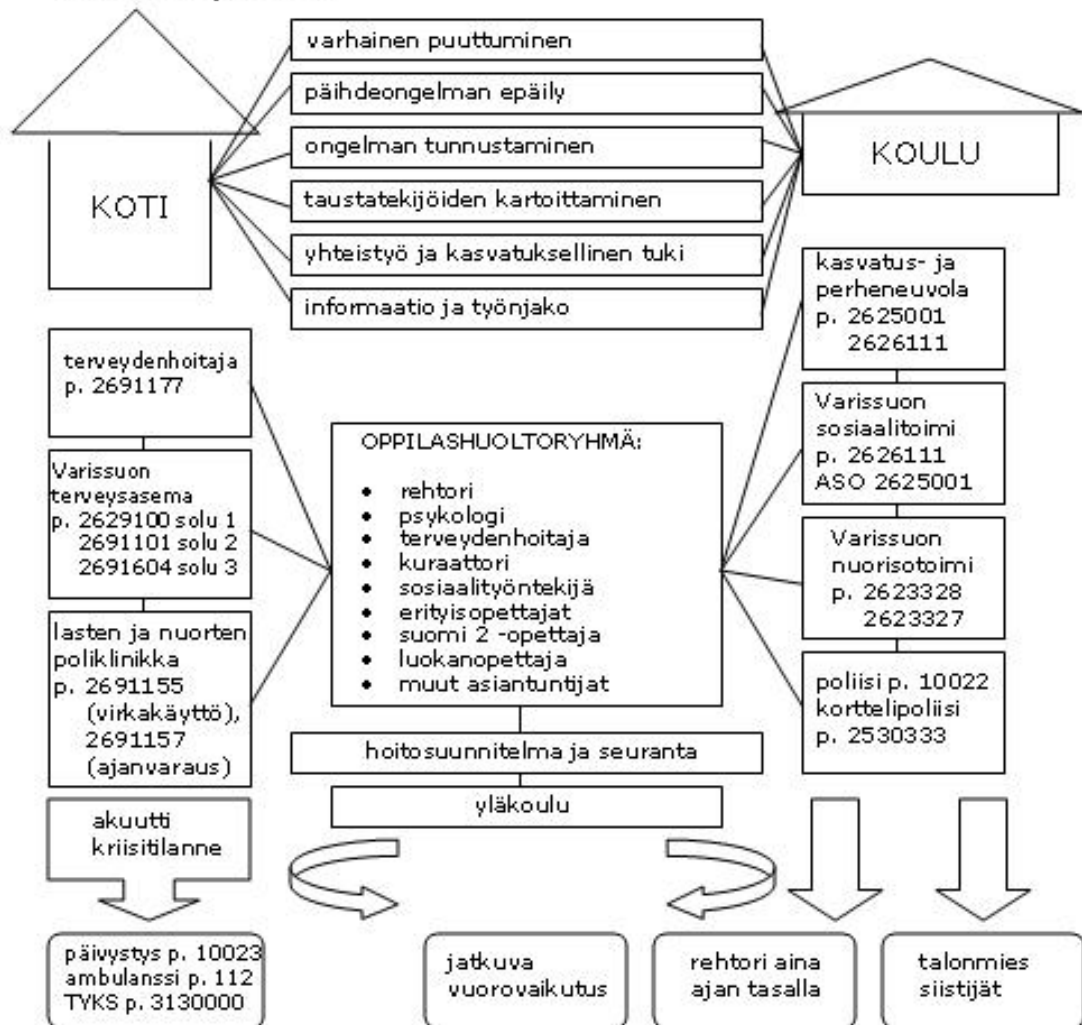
KOTI

varhainen puuttuminen

päihdeongelman epäily

ongelman tunnustaminen

taustatekijöiden kartoittaminen

yhteistyö ja kasvatuksellinen tuki

informaatio ja työnjako

KOULU

terveydenhoitaja p. 2691177

Varissuon terveysasema p. 2629100 solu 1 2691101 solu 2 2691604 solu 3

lasten ja nuorten poliklinikka p. 2691155 (virkakäyttö), 2691157 (ajanvaraus)

OPPILASHUOLTORYHMÄ:

- rehtori
- psykologi
- terveydenhoitaja
- kuraattori
- sosiaalityöntekijä
- erityisopettajat
- suomi 2 -opettaja
- luokanopettaja
- muut asiantuntijat

kasvatus- ja perheneuvola p. 2625001 2626111

Varissuon sosiaalitoimi p. 2626111 ASO 2625001

Varissuon nuorisotoimi p. 2623328 2623327

poliisi p. 10022 korttelipoliisi p. 2530333

hoitosuunnitelma ja seuranta

yläkoulu

akuutti kriisitilanne

päivystys p. 10023 ambulanssi p. 112 TYKS p. 3130000

jatkuva vuorovaikutus

rehtori aina ajan tasalla

talonmies siistijät